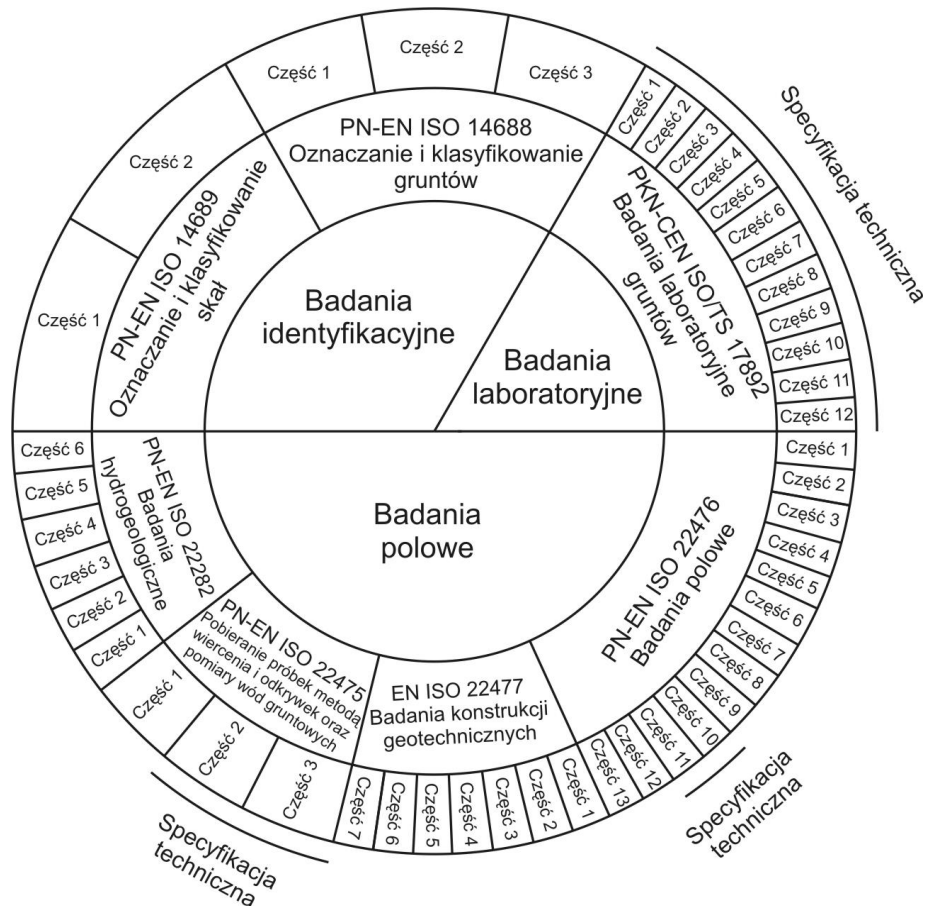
Badania identyfikacyjne

PN-EN ISO 14688
Oznaczanie i klasyfikowanie gruntów

Część 1
Część 2
Część 3

PN-EN ISO 14689
Oznaczanie i klasyfikowanie skał

Część 2
Część 1

Badania laboratoryjne

PKN-CEN ISO/TS 17892
Badania laboratoryjne gruntów

Część 1
Część 2
Część 3
Część 4
Część 5
Część 6
Część 7
Część 8
Część 9
Część 10
Część 11
Część 12

Specyfikacja techniczna

Badania polowe

PN-EN ISO 22476
Badania polowe

Część 1
Część 2
Część 3
Część 4
Część 5
Część 6
Część 7
Część 8
Część 9
Część 10
Część 11
Część 12
Część 13

Specyfikacja techniczna

EN ISO 22477
Badania konstrukcji geotechnicznych

Część 1
Część 2
Część 3
Część 4
Część 5
Część 6
Część 7

PN-EN ISO 22475
Pobieranie próbek metodą wiercenia i odkrywek oraz pomiary wód gruntowych

Część 1
Część 2
Część 3

Specyfikacja techniczna

PN-EN ISO 22282
Badania hydrogeologiczne

Część 1
Część 2
Część 3
Część 4
Część 5
Część 6